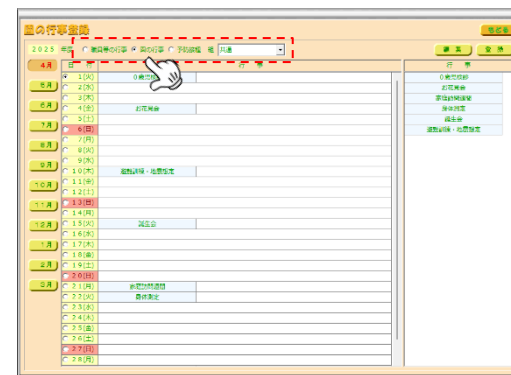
園の行事登録

2025 年度 ○ 職員等の行事 ● 園の行事 ○ 予約投稿 組 共通

4月
5月
6月
7月
8月
9月
10月
11月
12月
1月
2月
3月

| 日 付 | 行 事 |
|---|---|
| 1(火) | 0歳児検診 |
| 2(水) | |
| 3(木) | |
| 4(金) | お花見会 |
| 5(土) | |
| 6(日) | |
| 7(月) | |
| 8(火) | |
| 9(水) | |
| 10(木) | 避難訓練・地震想定 |
| 11(金) | |
| 12(土) | |
| 13(日) | |
| 14(月) | |
| 15(火) | 誕生会 |
| 16(水) | |
| 17(木) | |
| 18(金) | |
| 19(土) | |
| 20(日) | |
| 21(月) | 家庭訪問週間 |
| 22(火) | 身体測定 |
| 23(水) | |
| 24(木) | |
| 25(金) | |
| 26(土) | |
| 27(日) | |
| 28(月) | |

行 事
0歳児検診
お花見会
家庭訪問週間
身体測定
誕生会
避難訓練・地震想定

修 正
登 録